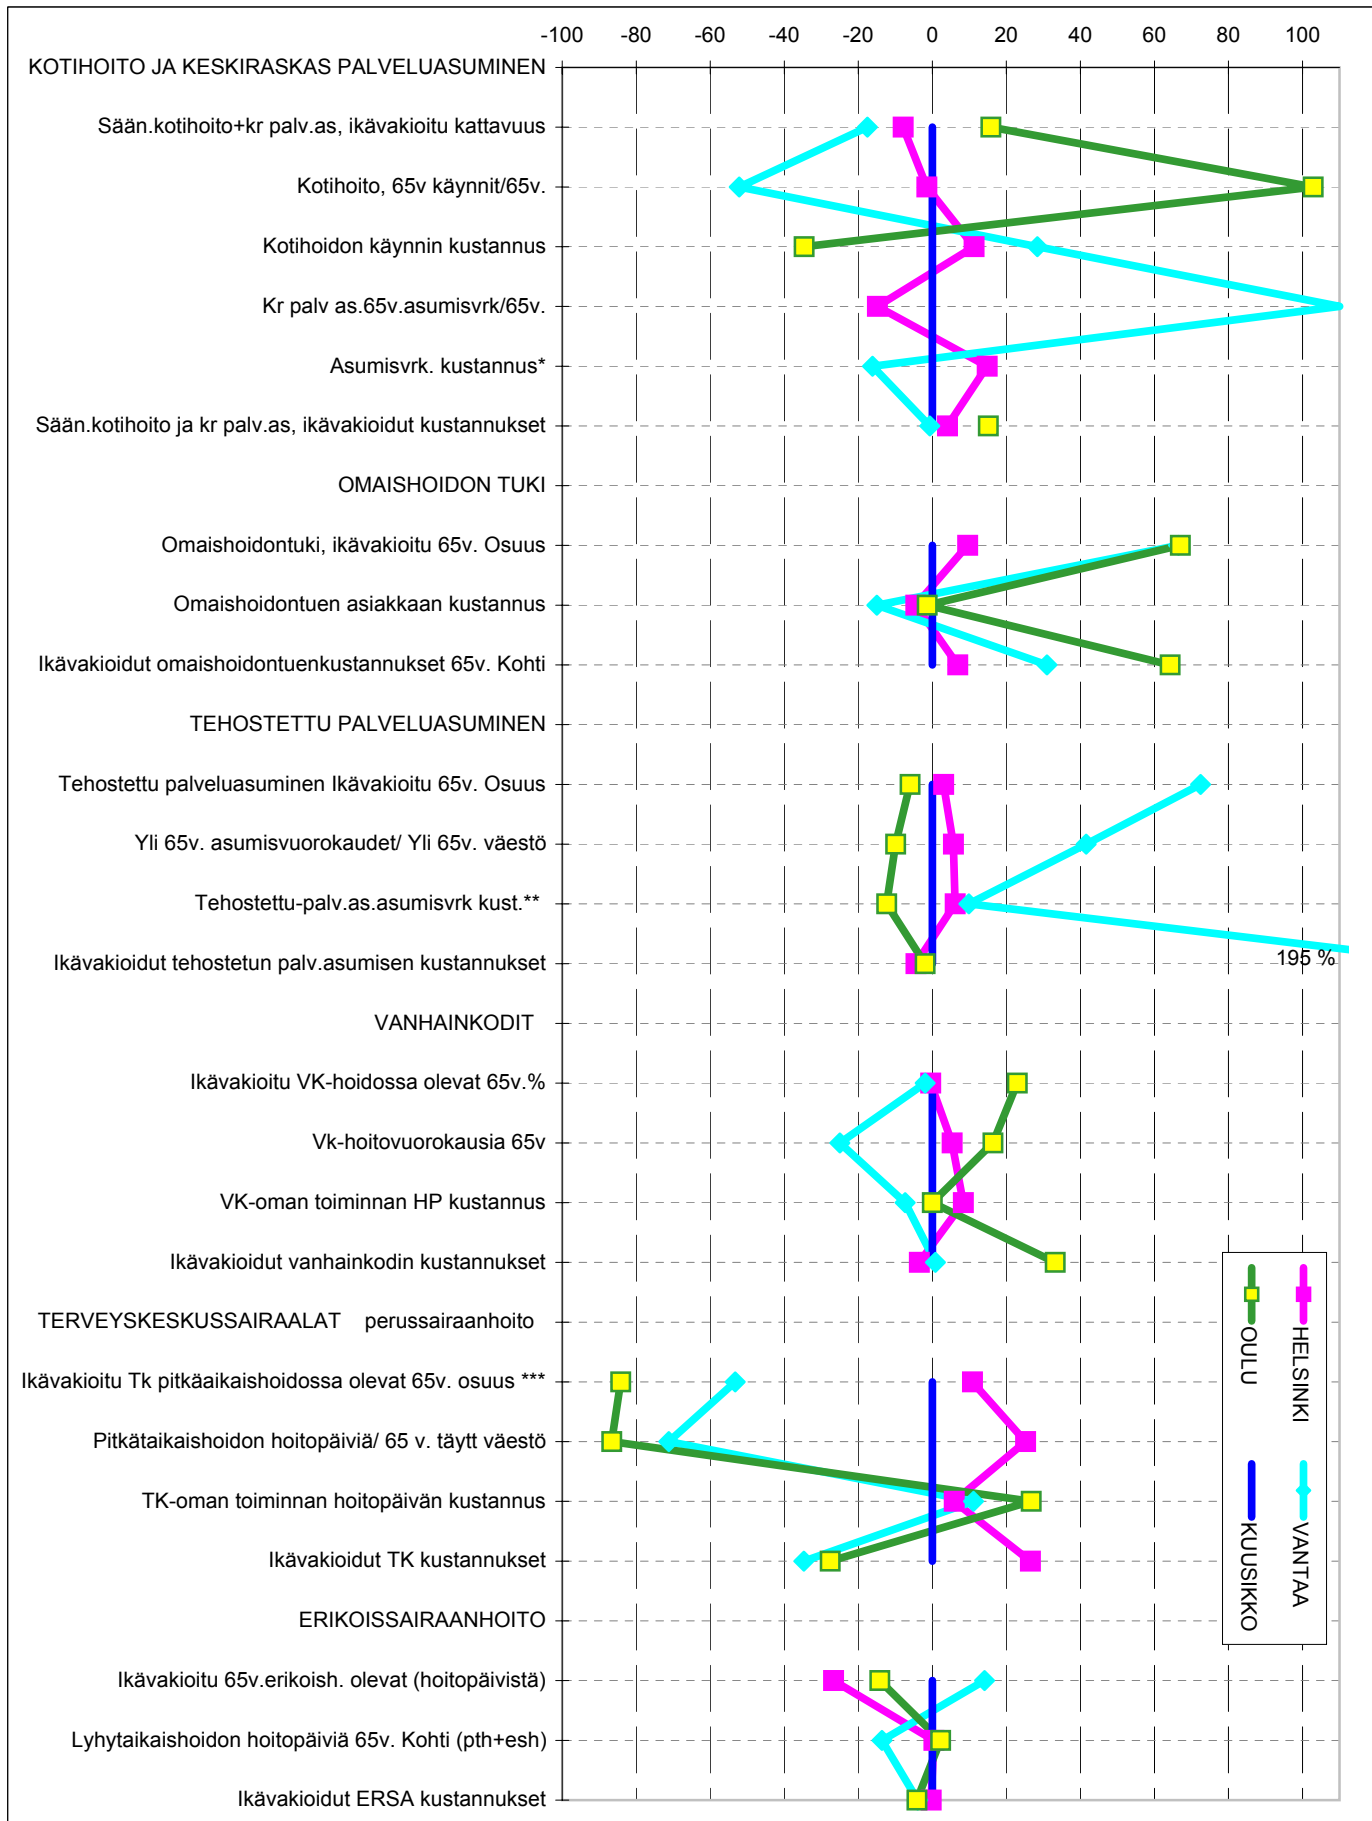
-100 -80 -60 -40 -20 0 20 40 60 80 100

KOTIHOITO JA KESKIRASKAS PALVELUASUMINEN

Sään.kotihoito+kr palv.as, ikävakioitu kattavuus

Kotihoito, 65v käynnit/65v.

Kotihoidon käynnin kustannus

Kr palv as.65v.asumisvrk/65v.

Asumisvrk. kustannus*

Sään.kotihoito ja kr palv.as, ikävakioidut kustannukset

OMAISHOIDON TUKI

Omaishoidontuki, ikävakioitu 65v. Osuus

Omaishoidontuen asiakkaan kustannus

Ikävakioidut omaishoidontuenkustannukset 65v. Kohti

TEHOSTETTU PALVELUASUMINEN

Tehostettu palveluasuminen Ikävakioitu 65v. Osuus

Yli 65v. asumisvuorokaudet/ Yli 65v. väestö

Tehostettu-palv.as.asumisvrk kust.**

Ikävakioidut tehostetun palv.asumisen kustannukset

195 %

VANHAINKODIT

Ikävakioitu VK-hoidossa olevat 65v.%

Vk-hoitovuorokausia 65v

VK-oman toiminnan HP kustannus

Ikävakioidut vanhainkodin kustannukset

TERVEYSKESKUSSAIRAALAT perussairaanhoito

Ikävakioitu Tk pitkäaikaishoidossa olevat 65v. osuus ***

Pitkätaikaishoidon hoitopäiviä/ 65 v. täytt väestö

TK-oman toiminnan hoitopäivän kustannus

Ikävakioidut TK kustannukset

ERIKOISSAIRAANHOITO

Ikävakioitu 65v.erikoish. olevat (hoitopäivistä)

Lyhytaikaishoidon hoitopäiviä 65v. Kohti (pth+esh)

Ikävakioidut ERSA kustannukset

HELSINKI
OULU
VANTAA
KUUSIKKO